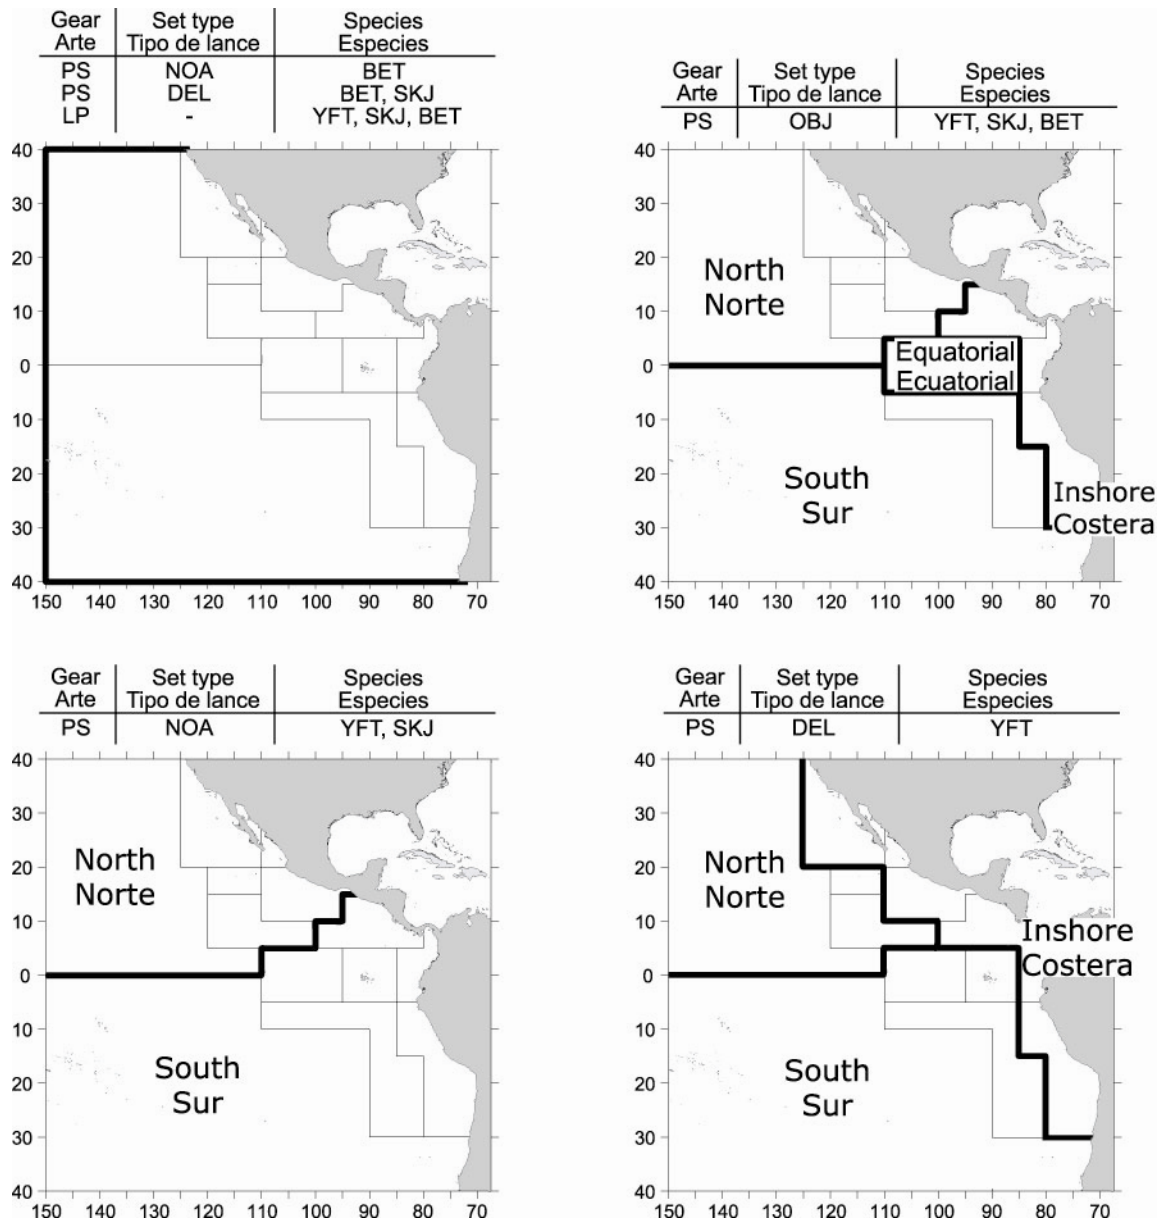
| Gear Arte | Set type Tipo de lance | Species Especies |
|---|---|---|
| PS | NOA | BET |
| PS | DEL | BET, SKJ |
| LP | - | YFT, SKJ, BET |

40 30 20 10 0 10 20 30 40
150 140 130 120 110 100 90 80 70

| Gear Arte | Set type Tipo de lance | Species Especies |
|---|---|---|
| PS | OBJ | YFT, SKJ, BET |

40 30 20 10 0 10 20 30 40
North Norte
Equatorial Ecuatorial
South Sur
Inshore Costera
150 140 130 120 110 100 90 80 70

| Gear Arte | Set type Tipo de lance | Species Especies |
|---|---|---|
| PS | NOA | YFT, SKJ |

40 30 20 10 0 10 20 30 40
North Norte
South Sur
150 140 130 120 110 100 90 80 70

| Gear Arte | Set type Tipo de lance | Species Especies |
|---|---|---|
| PS | DEL | YFT |

40 30 20 10 0 10 20 30 40
North Norte
Inshore Costera
South Sur
150 140 130 120 110 100 90 80 70